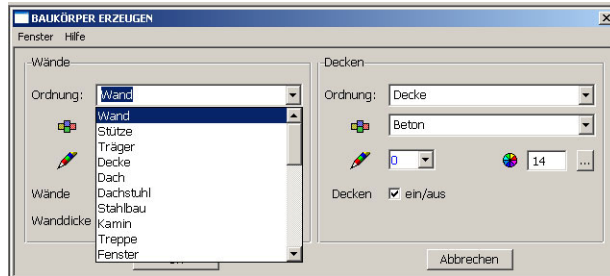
BAUKÖRPER ERZEUGEN

Fenster Hilfe

Wände

Ordnung: Wand

Wand
Stütze
Träger
Decke
Dach
Dachstuhl
Stahlbau
Kamin
Treppe
Fenster

Wände

Wanddicke

Decken

Ordnung: Decke

Beton

0

14

...

Decken ☑ ein/aus

Abbrechen